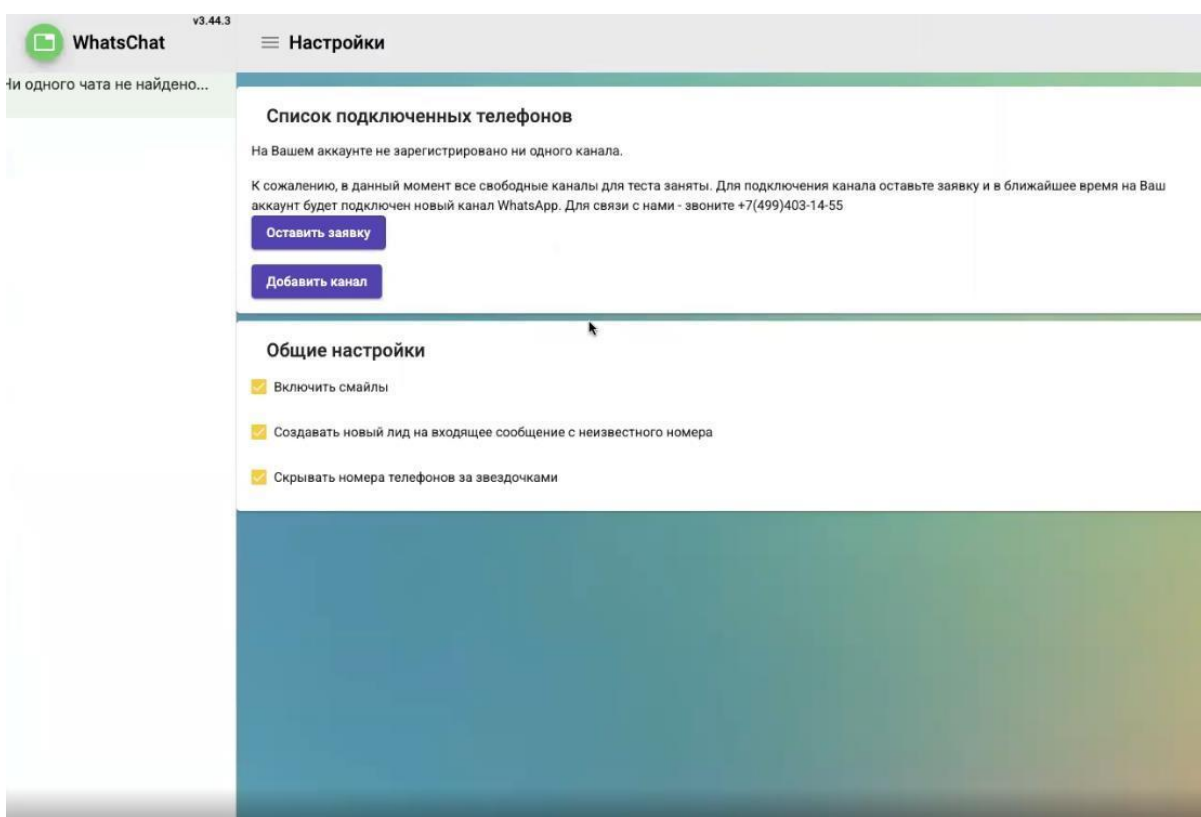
v3.44.3
WhatsChat

Настройки

Ни одного чата не найдено...

Список подключенных телефонов

На Вашем аккаунте не зарегистрировано ни одного канала.

К сожалению, в данный момент все свободные каналы для теста заняты. Для подключения канала оставьте заявку и в ближайшее время на Ваш аккаунт будет подключен новый канал WhatsApp. Для связи с нами - звоните +7(499)403-14-55

Оставить заявку

Добавить канал

Общие настройки

Включить смайлы

Создавать новый лид на входящее сообщение с неизвестного номера

Скрывать номера телефонов за звездочками